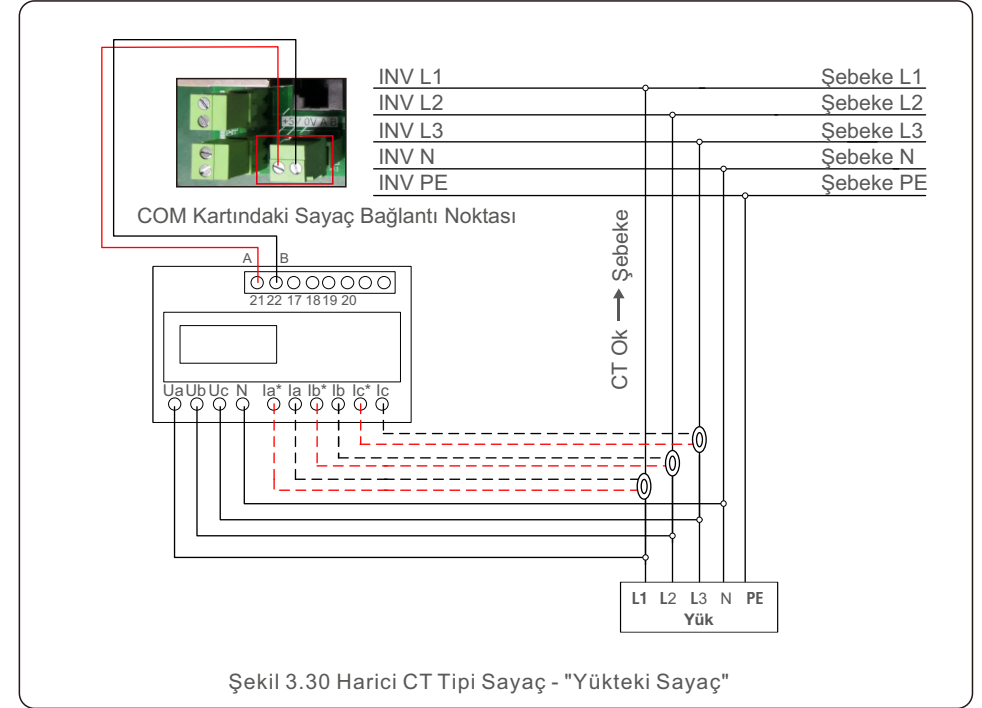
INV L1
INV L2
INV L3
INV N
INV PE

Şebeke L1
Şebeke L2
Şebeke L3
Şebeke N
Şebeke PE

+5V 0V A B

COM Kartındaki Sayaç Bağlantı Noktası

A B
21 22 17 18 19 20

CT Ok ⟶ Şebeke

Ua Ub Uc N Ia* Ia Ib* Ib Ic* Ic

L1 L2 L3 N PE
Yük

Şekil 3.30 Harici CT Tipi Sayaç - "Yükteki Sayaç"